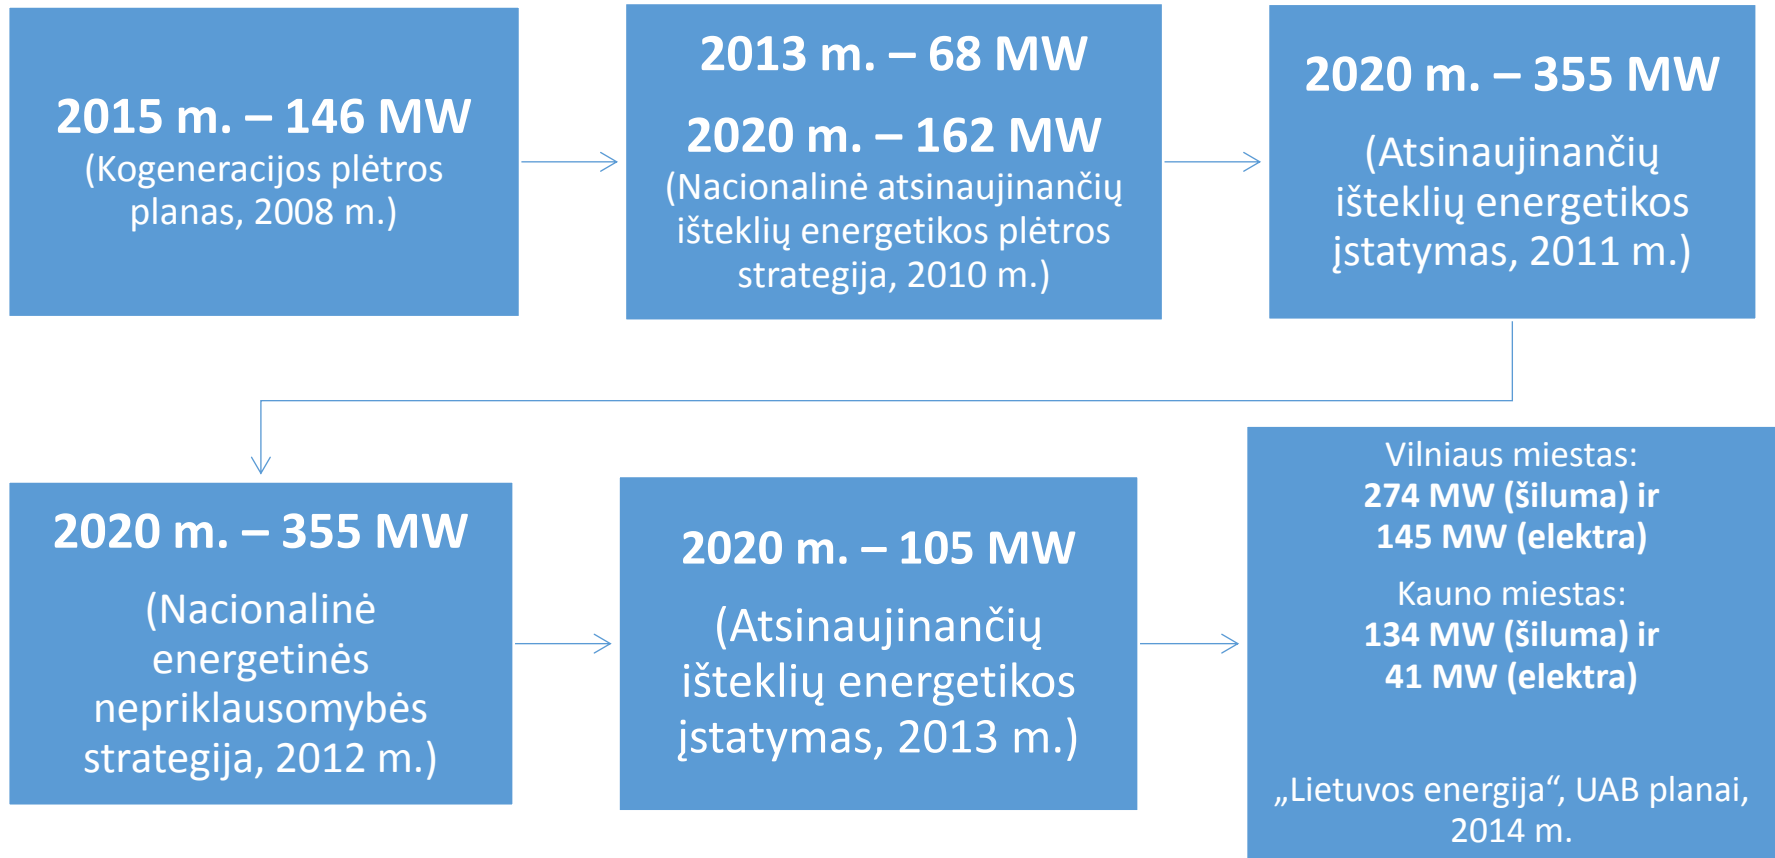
2015 m. – 146 MW
(Kogeneracijos plėtros planas, 2008 m.)

2013 m. – 68 MW

2020 m. – 162 MW
(Nacionalinė atsinaujinančių išteklių energetikos plėtros strategija, 2010 m.)

2020 m. – 355 MW
(Atsinaujinančių išteklių energetikos įstatymas, 2011 m.)

2020 m. – 355 MW
(Nacionalinė energetinės nepriklausomybės strategija, 2012 m.)

2020 m. – 105 MW
(Atsinaujinančių išteklių energetikos įstatymas, 2013 m.)

Vilniaus miestas:
274 MW (šiluma) ir 145 MW (elektra)

Kauno miestas:
134 MW (šiluma) ir 41 MW (elektra)

„Lietuvos energija“, UAB planai, 2014 m.